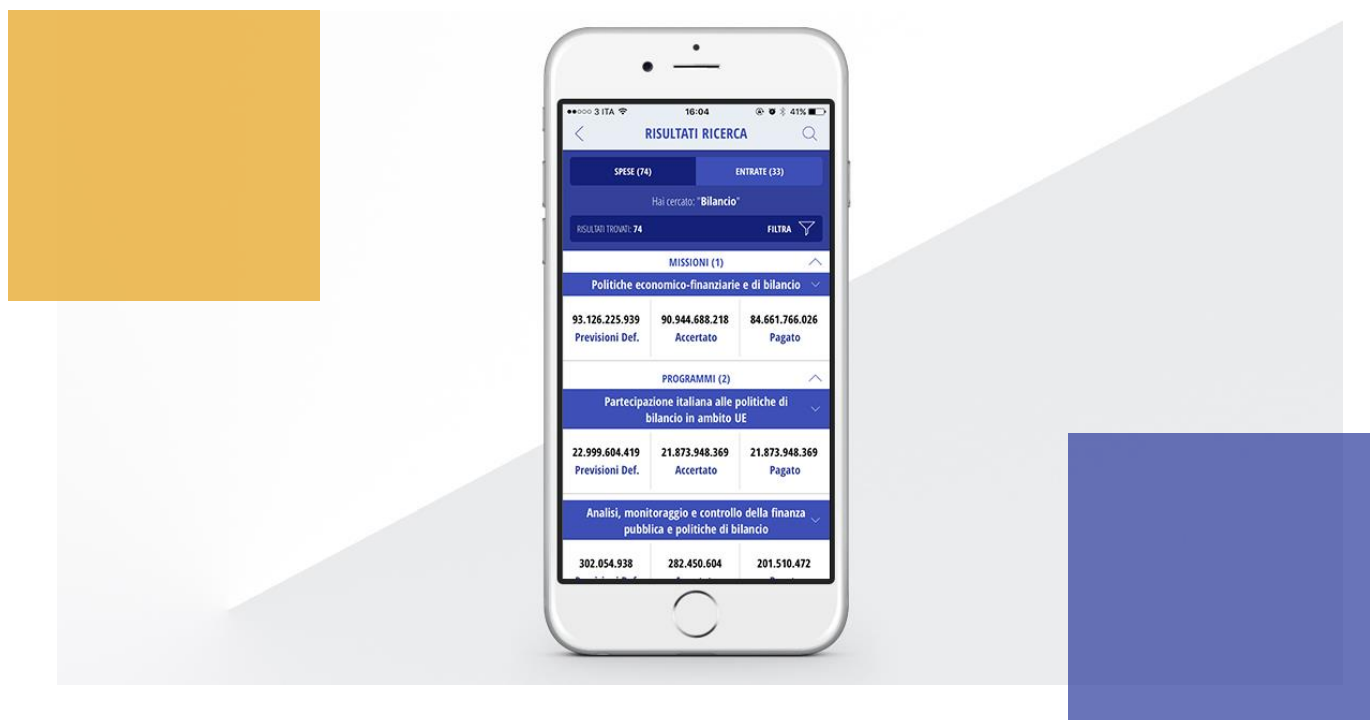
●●○○○ 3 ITA 16:04 41%

RISULTATI RICERCA

SPESE (74)
ENTRATE (33)

Hai cercato: "Bilancio"

RISULTATI TROVATI: 74
FILTRA

MISSIONI (1)

Politiche economico-finanziarie e di bilancio

| 93.126.225.939 | 90.944.688.218 | 84.661.766.026 |
|---|---|---|
| Previsioni Def. | Accertato | Pagato |

PROGRAMMI (2)

Partecipazione italiana alle politiche di bilancio in ambito UE

| 22.999.604.419 | 21.873.948.369 | 21.873.948.369 |
|---|---|---|
| Previsioni Def. | Accertato | Pagato |

Analisi, monitoraggio e controllo della finanza pubblica e politiche di bilancio

| 302.054.938 | 282.450.604 | 201.510.472 |
|---|---|---|
| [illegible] | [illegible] | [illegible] |